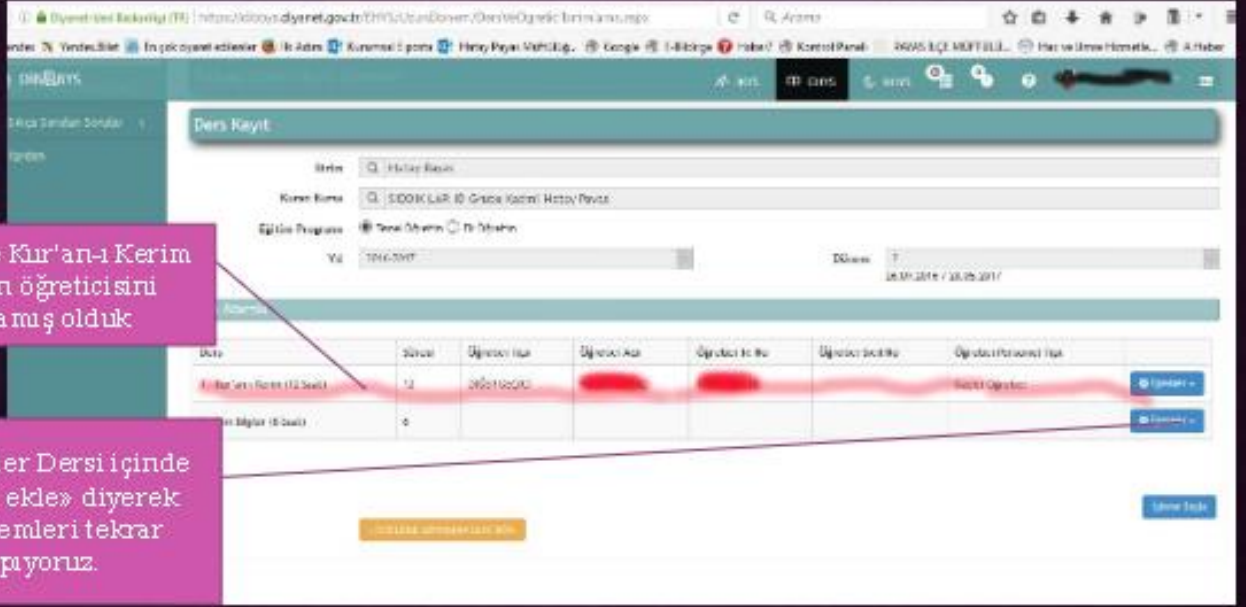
Diyanet İşleri Başkanlığı (TR) https://dibbys.diyanet.gov.tr/EHYS/UzunDonem/DersVeOgreticiTanimlama.aspx

Arama

Yandex Yandex.Bilet En çok ziyaret edilenler İlk Adım Kurumsal Eposta Hatay Payas Müftülüğ... Google E-Bildirge Haber7 Kontrol Paneli PAYAS İLÇE MÜFTÜLÜ... Hac ve Umre Hizmetle... A Haber

DİBBYS

Ders Kayıt

Birim Hatay Payas

Kurs Birim SIDDIKLAR 10 Grubu Kadın Hatay Payas

Eğitim Programı Temel Öğretim İleri Öğretim

Yıl 2016-2017

Dönem 7

18.09.2016 / 18.05.2017

-Kur'an-ı Kerim
n öğreticisini
amış olduk

| Ders | Süresi | Öğretici Tipi | Öğretici Adı | Öğretici Tc No | Öğretici Sicil No | Öğretici Personel Tipi | |
|---|---|---|---|---|---|---|---|
| Kur'an-ı Kerim (12 Saat) | 12 | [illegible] | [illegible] | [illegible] | | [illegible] | İşlemler |
| Dini Bilgiler (6 Saat) | 6 | | | | | | İşlemler |

ler Dersi içinde
ekle» diyerek
lemleri tekrar
pıyoruz.

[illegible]

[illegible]